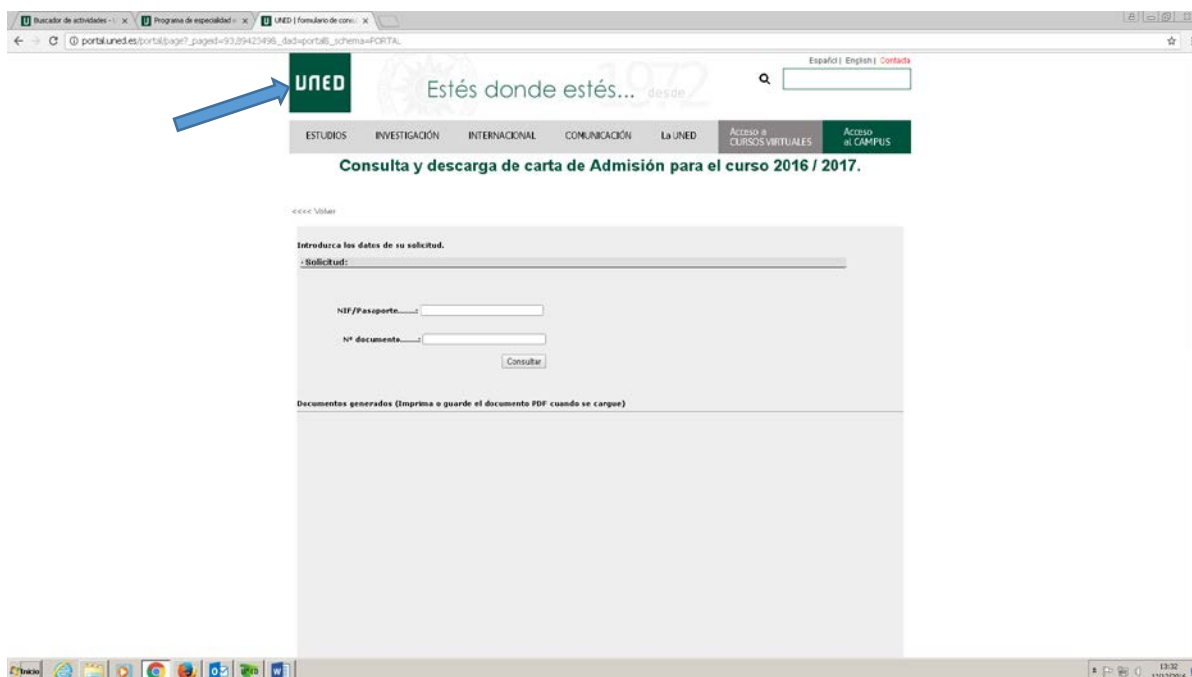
Buscador de actividades - × | Programa de especialidad × | UNED | formulario de cons ×

portal.uned.es/portal/page?_pageid=93,89423498,_dad=portal&_schema=PORTAL

Español | English | Contacta

UNED

Estés donde estés... desde 1972

ESTUDIOS | INVESTIGACIÓN | INTERNACIONAL | COMUNICACIÓN | La UNED | Acceso a CURSOS VIRTUALES | Acceso al CAMPUS

Consulta y descarga de carta de Admisión para el curso 2016 / 2017.

<<<< Volver

Introduzca los datos de su solicitud.

- Solicitud:

NIF/Pasaporte.......:

Nº documento.......:

Consultar

Documentos generados (Imprima o guarde el documento PDF cuando se cargue)

Inicio

13:32